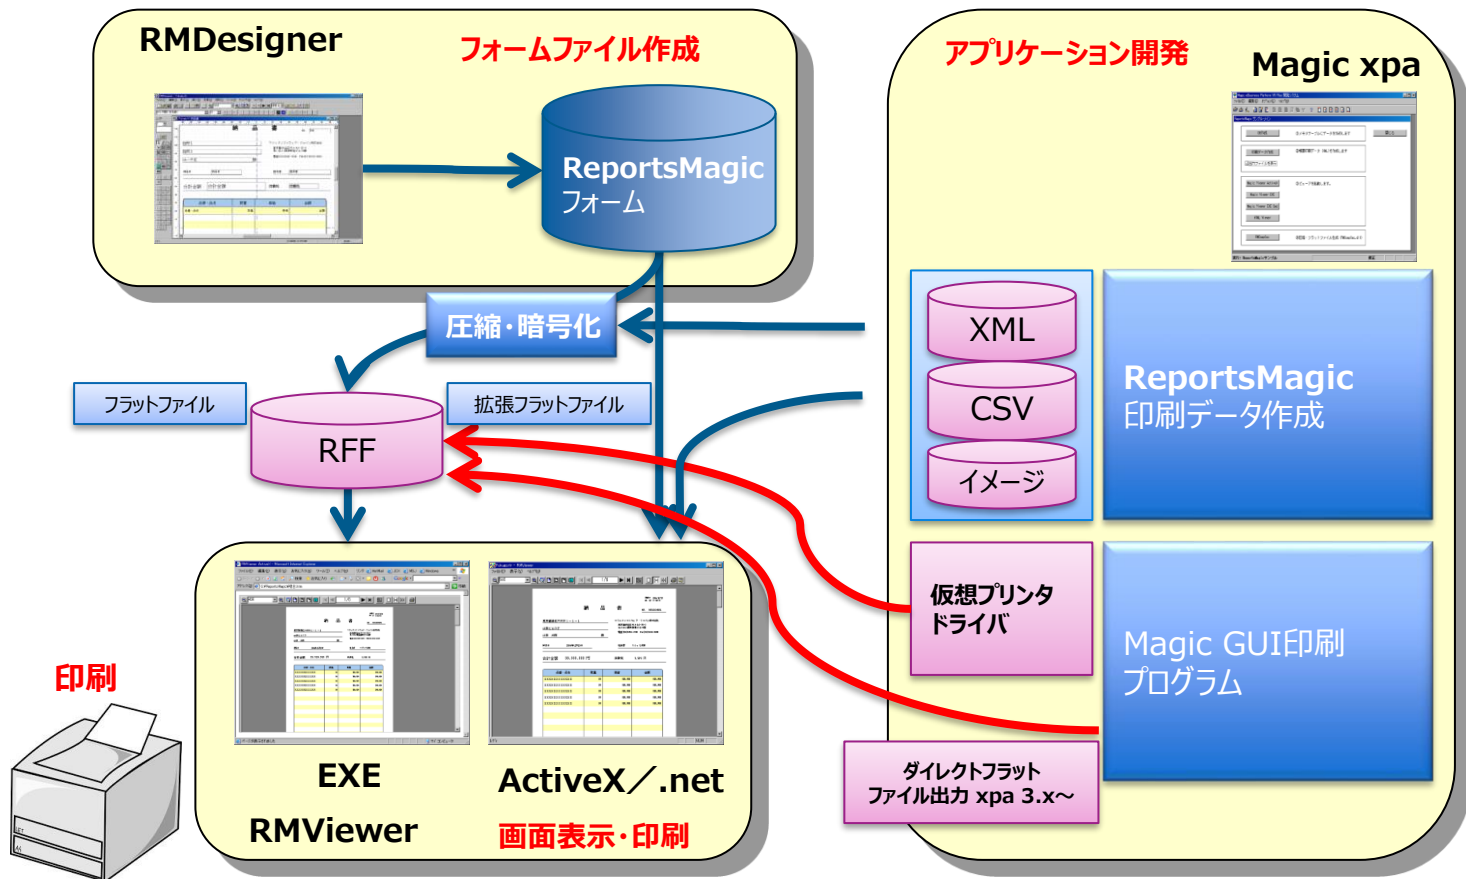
RMDesigner

フォームファイル作成

ReportsMagic
フォーム

アプリケーション開発

Magic xpa

圧縮・暗号化

フラットファイル

拡張フラットファイル

RFF

XML

CSV

イメージ

ReportsMagic
印刷データ作成

仮想プリンタ
ドライバ

Magic GUI印刷
プログラム

ダイレクトフラット
ファイル出力 xpa 3.x~

印刷

EXE

RMViewer

ActiveX／.net

画面表示・印刷